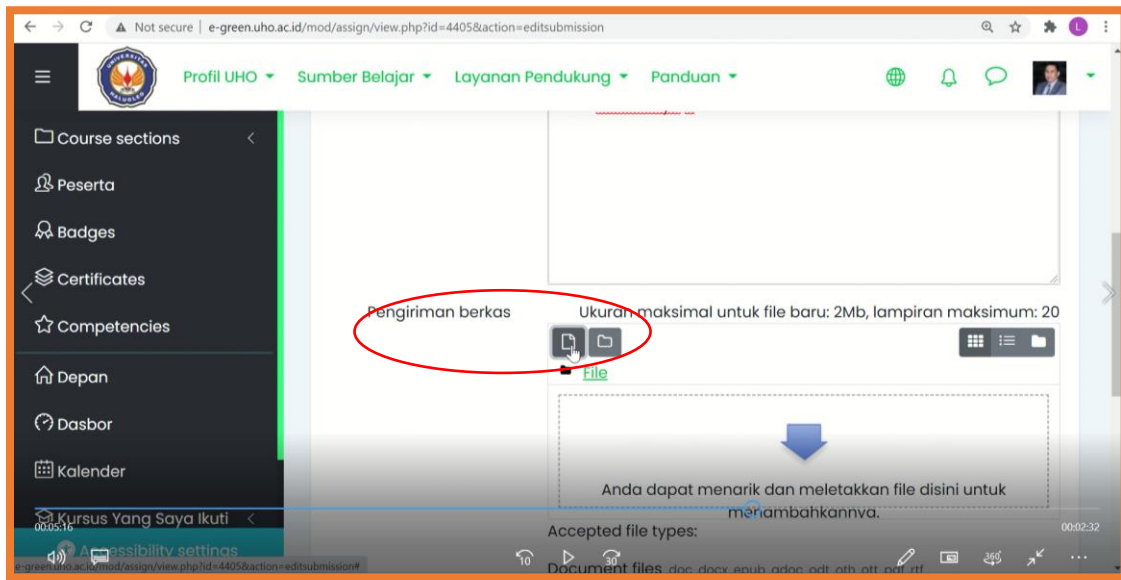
Not secure | e-green.uho.ac.id/mod/assign/view.php?id=4405&action=editsubmission

Profil UHO ▾ Sumber Belajar ▾ Layanan Pendukung ▾ Panduan ▾

Course sections
Peserta
Badges
Certificates
Competencies
Depan
Dasbor
Kalender
Kursus Yang Saya Ikuti
Accessibility settings

Pengiriman berkas
Ukuran maksimal untuk file baru: 2Mb, lampiran maksimum: 20

File

Anda dapat menarik dan meletakkan file disini untuk menambahkannya.

Accepted file types:
Document files .doc .docx .epub .gdoc .odt .oth .ott .pdf .rtf

00:05:16
00:02:32
10
30
360

e-green.uho.ac.id/mod/assign/view.php?id=4405&action=editsubmission#